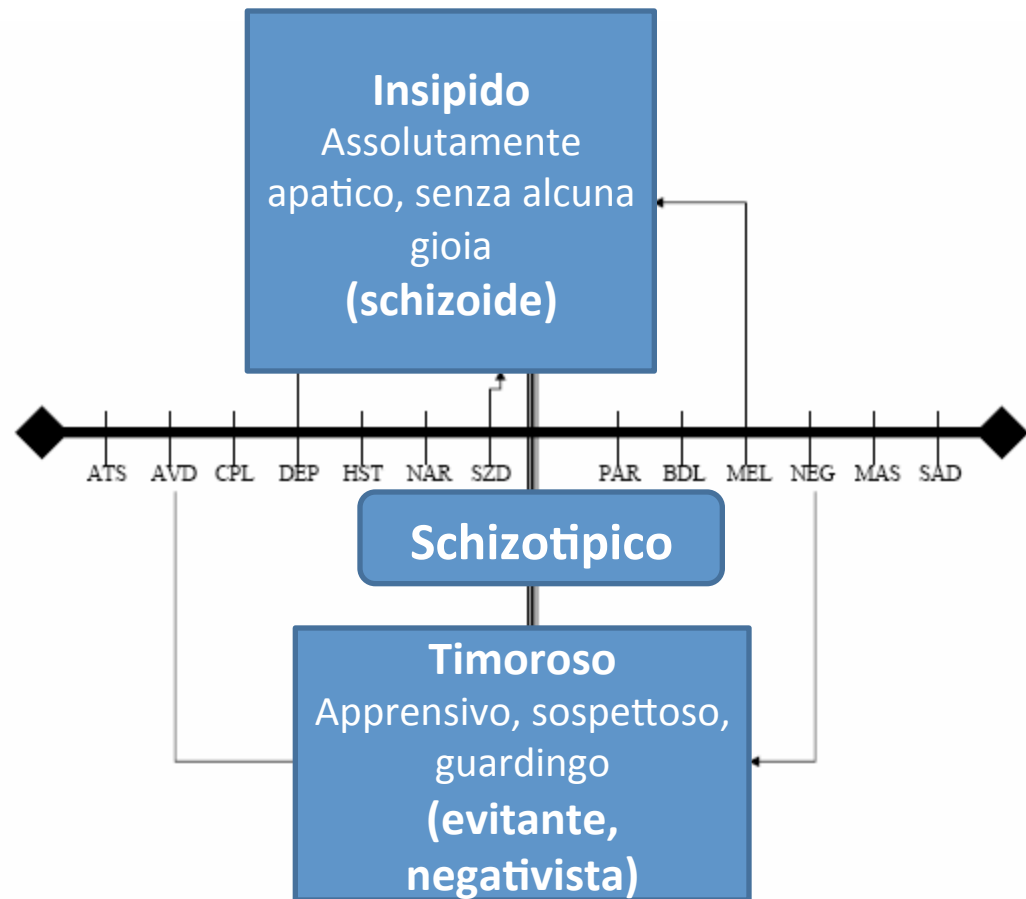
**Insipido**
Assolutamente apatico, senza alcuna gioia
**(schizoide)**

ATS AVD CPL DEP HST NAR SZD PAR BDL MEL NEG MAS SAD

**Schizotipico**

**Timoroso**
Apprensivo, sospettoso, guardingo
**(evitante, negativista)**